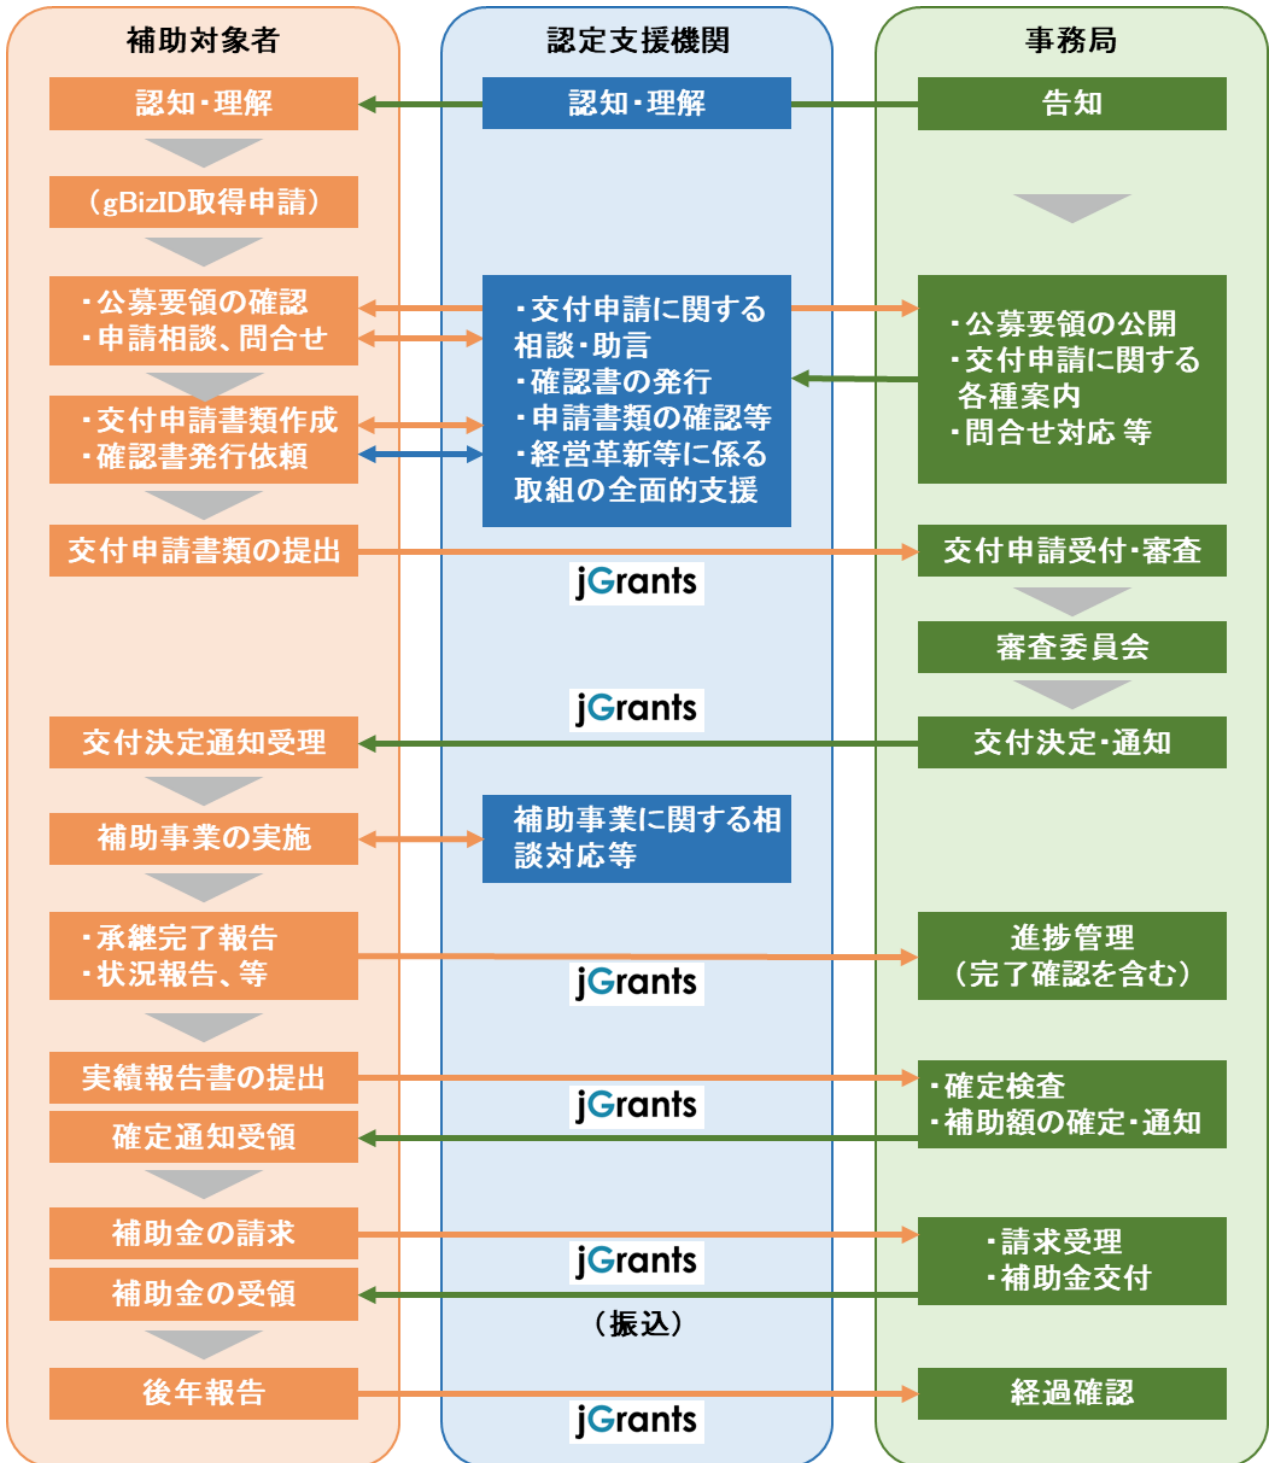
補助対象者

認知・理解

（gBizID取得申請）

・公募要領の確認
・申請相談、問合せ

・交付申請書類作成
・確認書発行依頼

交付申請書類の提出

交付決定通知受理

補助事業の実施

・承継完了報告
・状況報告、等

実績報告書の提出

確定通知受領

補助金の請求

補助金の受領

後年報告

認定支援機関

認知・理解

・交付申請に関する相談・助言
・確認書の発行
・申請書類の確認等
・経営革新等に係る取組の全面的支援

jGrants

jGrants

補助事業に関する相談対応等

jGrants

jGrants

jGrants

（振込）

jGrants

事務局

告知

・公募要領の公開
・交付申請に関する各種案内
・問合せ対応 等

交付申請受付・審査

審査委員会

交付決定・通知

進捗管理
（完了確認を含む）

・確定検査
・補助額の確定・通知

・請求受理
・補助金交付

経過確認